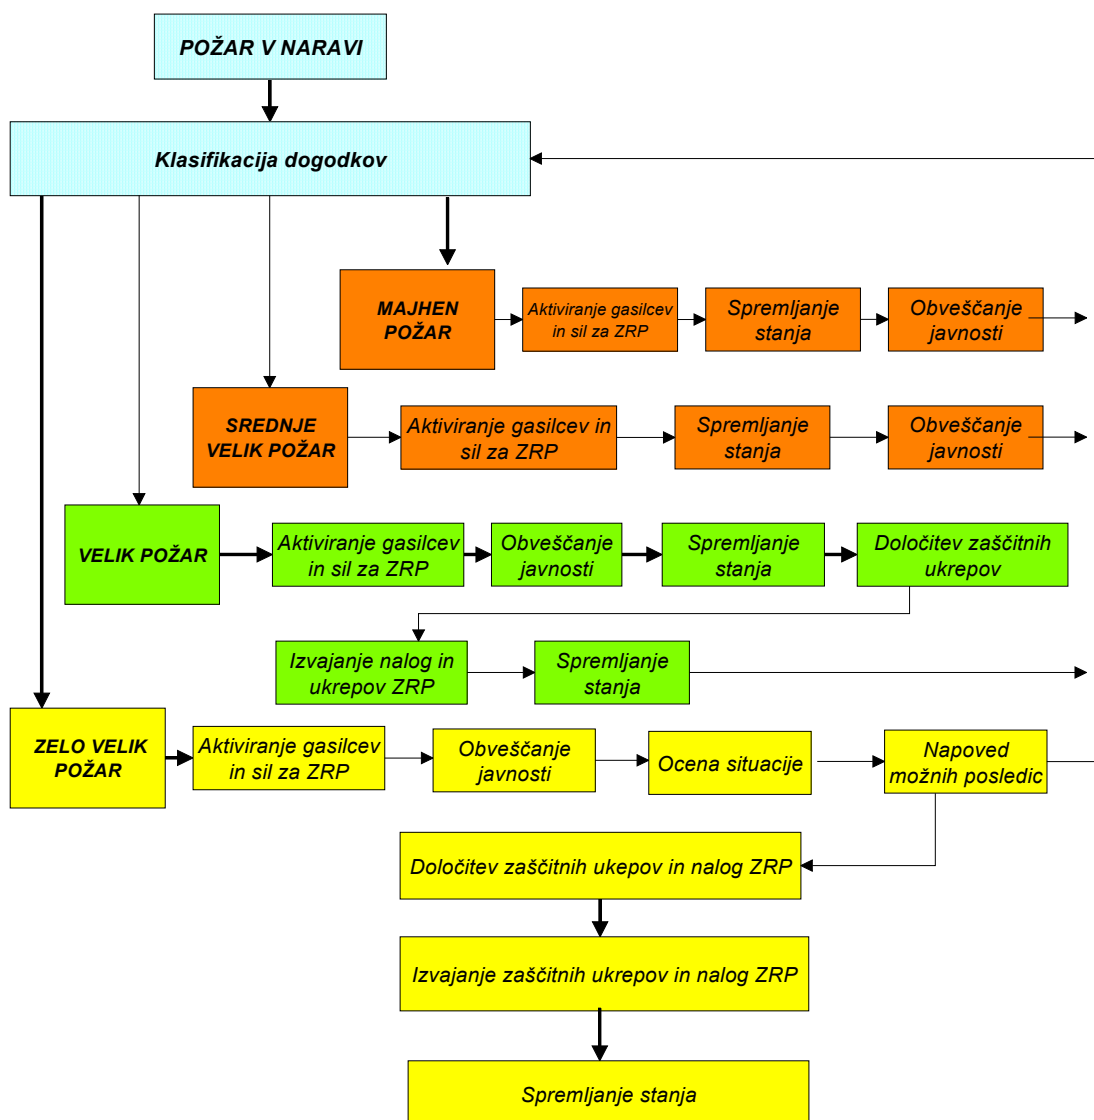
POŽAR V NARAVI

Klasifikacija dogodkov

MAJHEN POŽAR

Aktiviranje gasilcev in sil za ZRP

Spremljanje stanja

Obveščanje javnosti

SREDNJE VELIK POŽAR

Aktiviranje gasilcev in sil za ZRP

Spremljanje stanja

Obveščanje javnosti

VELIK POŽAR

Aktiviranje gasilcev in sil za ZRP

Obveščanje javnosti

Spremljanje stanja

Določitev zaščitnih ukrepov

Izvajanje nalog in ukrepov ZRP

Spremljanje stanja

ZELO VELIK POŽAR

Aktiviranje gasilcev in sil za ZRP

Obveščanje javnosti

Ocena situacije

Napoved možnih posledic

Določitev zaščitnih ukepov in nalog ZRP

Izvajanje zaščitnih ukrepov in nalog ZRP

Spremljanje stanja